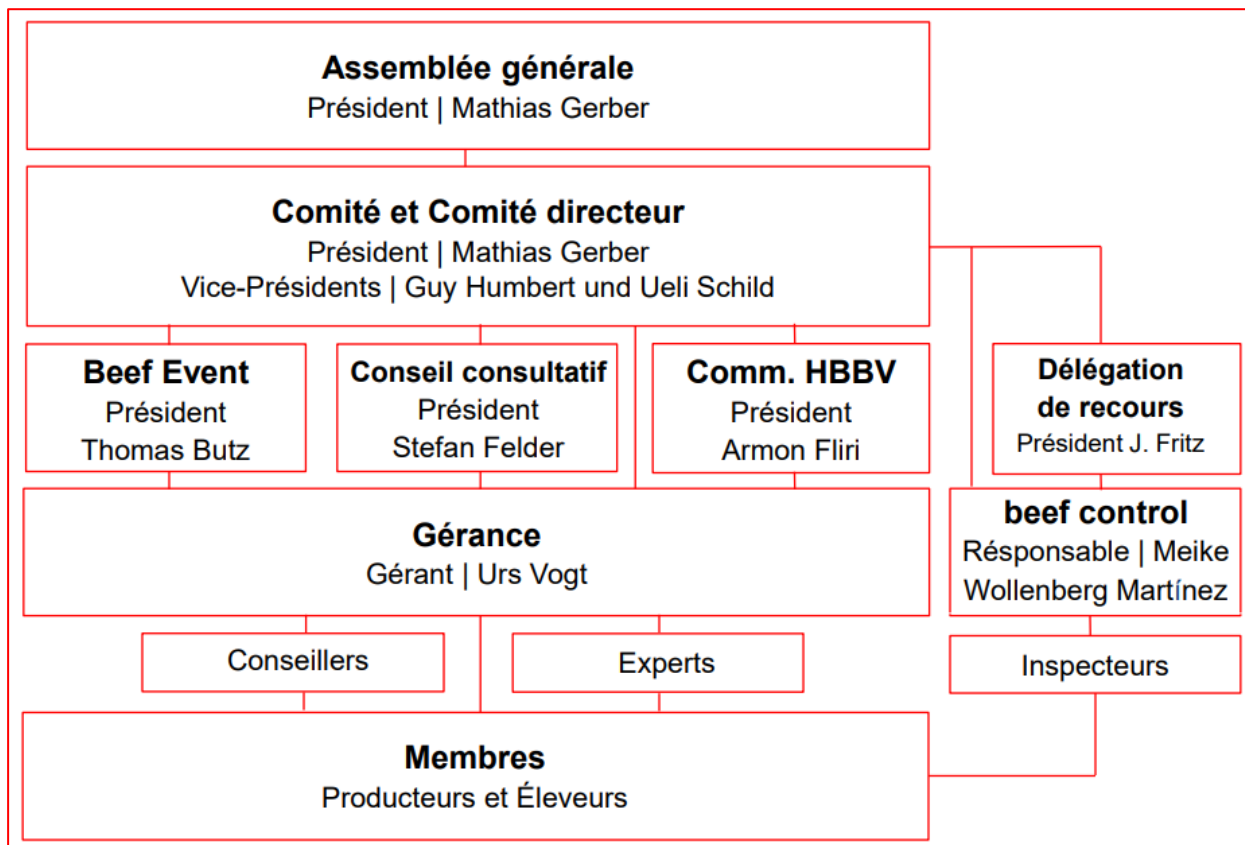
**Assemblée générale**
Président | Mathias Gerber

**Comité et Comité directeur**
Président | Mathias Gerber
Vice-Présidents | Guy Humbert und Ueli Schild

**Beef Event**
Président
Thomas Butz

**Conseil consultatif**
Président
Stefan Felder

**Comm. HBBV**
Président
Armon Fliri

**Délégation de recours**
Président J. Fritz

**Gérance**
Gérant | Urs Vogt

**beef control**
Résponsable | Meike Wollenberg Martínez

Conseillers

Experts

Inspecteurs

**Membres**
Producteurs et Éleveurs